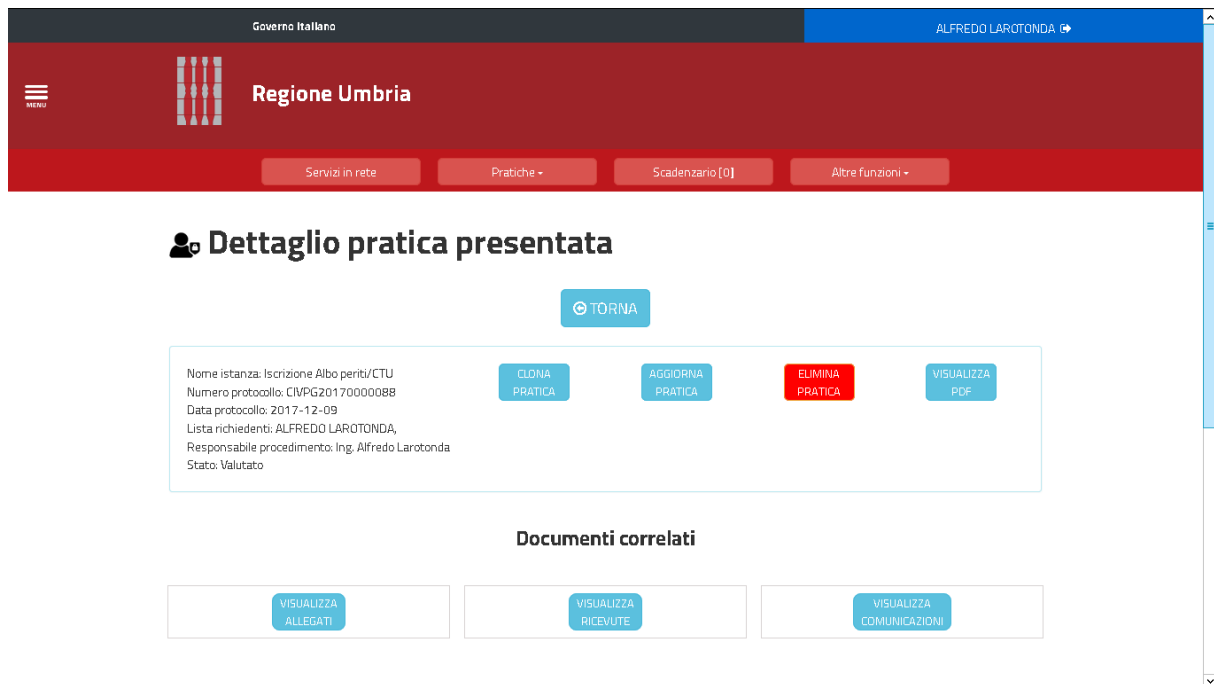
Governo Italiano

ALFREDO LAROTONDA

MENU

Regione Umbria

Servizi in rete

Pratiche

Scadenzario [0]

Altre funzioni

Dettaglio pratica presentata

TORNA

Nome istanza: Iscrizione Albo periti/CTU
Numero protocollo: CIVPG20170000088
Data protocollo: 2017-12-09
Lista richiedenti: ALFREDO LAROTONDA,
Responsabile procedimento: Ing. Alfredo Larotonda
Stato: Valutato

CLONA PRATICA

AGGIORNA PRATICA

ELIMINA PRATICA

VISUALIZZA PDF

Documenti correlati

VISUALIZZA ALLEGATI

VISUALIZZA RICEVUTE

VISUALIZZA COMUNICAZIONI